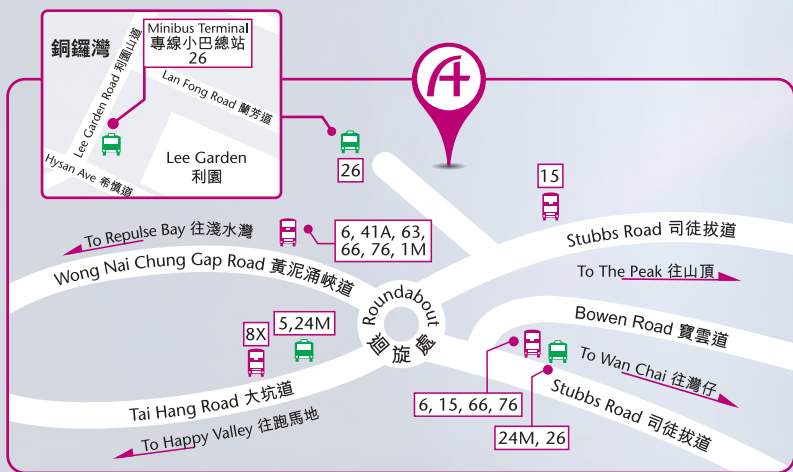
銅鑼灣

Minibus Terminal
專線小巴總站
26

Lee Garden Road 利園山道

Lan Fong Road 蘭芳道

Hysan Ave 希慎道

Lee Garden
利園

26

15

To Repulse Bay 往淺水灣

6, 41A, 63, 66, 76, 1M

Stubbs Road 司徒拔道

Wong Nai Chung Gap Road 黃泥涌峽道

To The Peak 往山頂

Roundabout
迴旋處

Bowen Road 寶雲道

8X

5,24M

To Wan Chai 往灣仔

Tai Hang Road 大坑道

6, 15, 66, 76

Stubbs Road 司徒拔道

To Happy Valley 往跑馬地

24M, 26